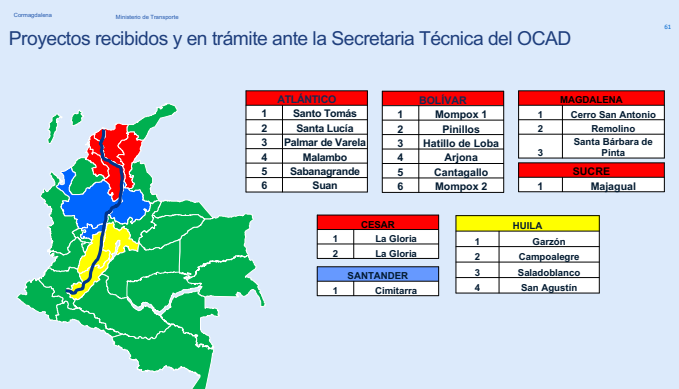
Cormagdalena

Ministerio de Transporte

61

Proyectos recibidos y en trámite ante la Secretaria Técnica del OCAD

| ATLÁNTICO | |
|---|---|
| 1 | Santo Tomás |
| 2 | Santa Lucía |
| 3 | Palmar de Varela |
| 4 | Malambo |
| 5 | Sabanagrande |
| 6 | Suan |

| BOLÍVAR | |
|---|---|
| 1 | Mompox 1 |
| 2 | Pinillos |
| 3 | Hatillo de Loba |
| 4 | Arjona |
| 5 | Cantagallo |
| 6 | Mompox 2 |

| MAGDALENA | |
|---|---|
| 1 | Cerro San Antonio |
| 2 | Remolino |
| 3 | Santa Bárbara de Pinta |

| SUCRE | |
|---|---|
| 1 | Majagual |

| CESAR | |
|---|---|
| 1 | La Gloria |
| 2 | La Gloria |

| SANTANDER | |
|---|---|
| 1 | Cimitarra |

| HUILA | |
|---|---|
| 1 | Garzón |
| 2 | Campoalegre |
| 3 | Saladoblanco |
| 4 | San Agustín |